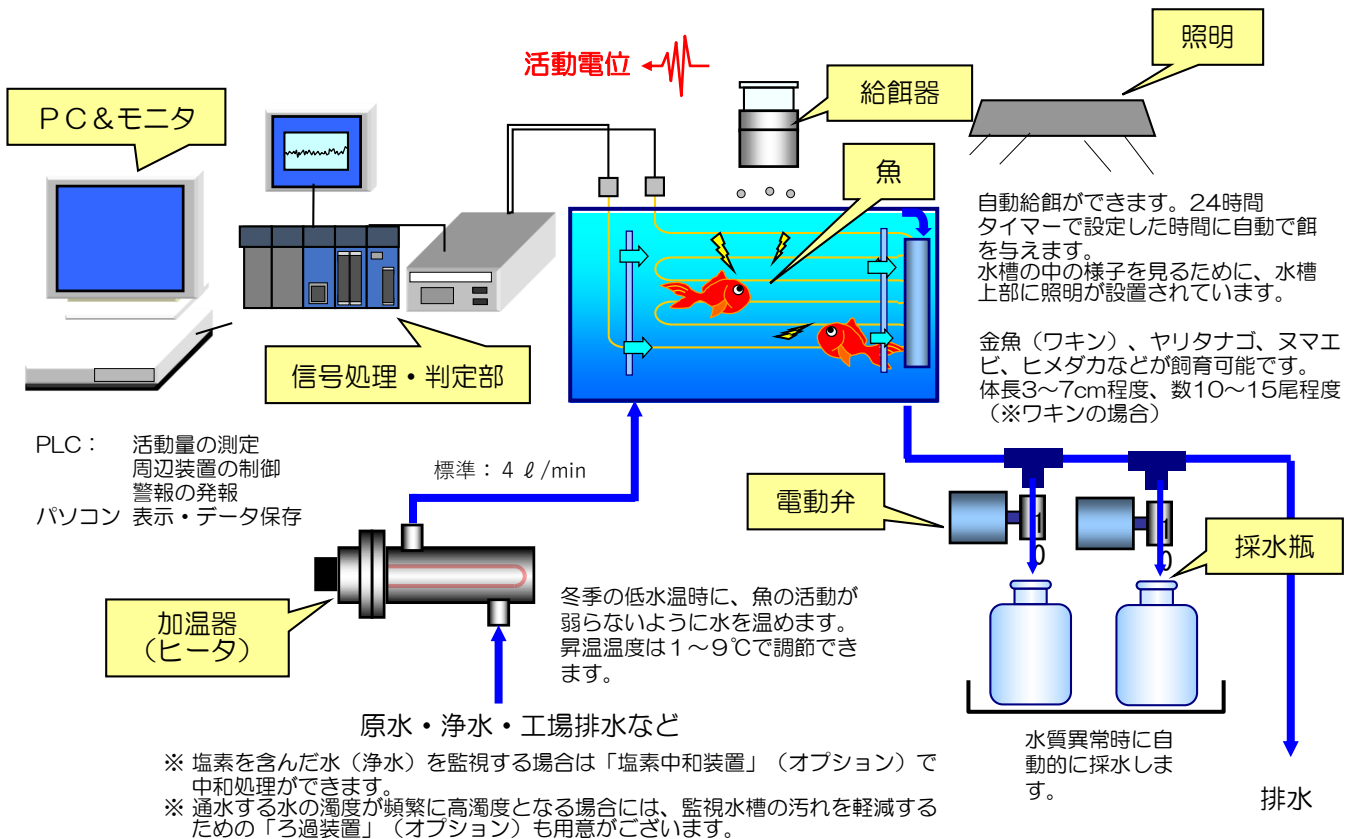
活動電位

照明

給餌器

PC&モニタ

魚

自動給餌ができます。24時間タイマーで設定した時間に自動で餌を与えます。
水槽の中の様子を見るために、水槽上部に照明が設置されています。

金魚（ワキン）、ヤリタナゴ、ヌマエビ、ヒメダカなどが飼育可能です。
体長3～7cm程度、数10～15尾程度（※ワキンの場合）

信号処理・判定部

PLC： 活動量の測定
周辺装置の制御
警報の発報
パソコン 表示・データ保存

標準：4 ℓ/min

電動弁

採水瓶

加温器（ヒータ）

冬季の低水温時に、魚の活動が弱らないように水を温めます。
昇温温度は1～9℃で調節できます。

原水・浄水・工場排水など

水質異常時に自動的に採水します。

排水

※ 塩素を含んだ水（浄水）を監視する場合は「塩素中和装置」（オプション）で中和処理ができます。
※ 通水する水の濁度が頻繁に高濁度となる場合には、監視水槽の汚れを軽減するための「ろ過装置」（オプション）も用意がございます。